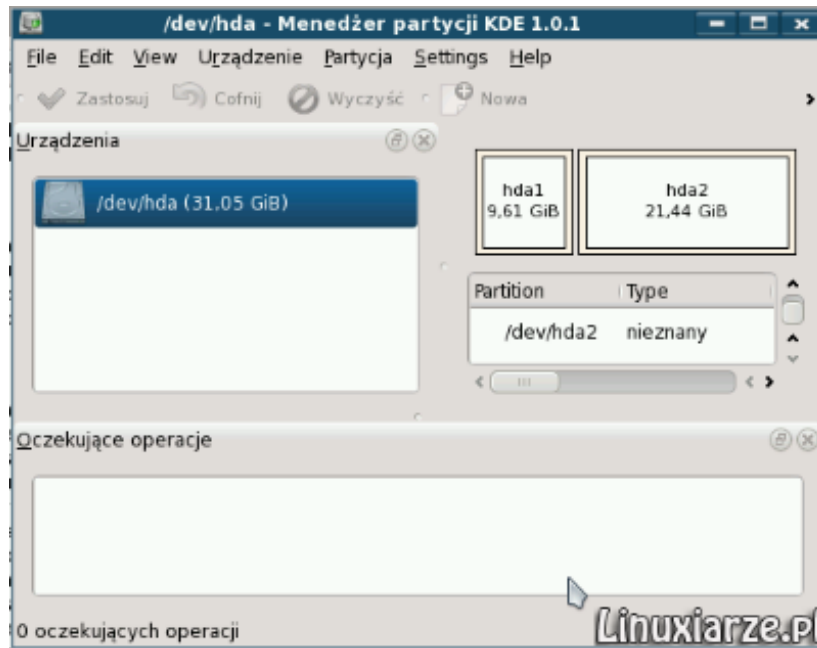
/dev/hda - Menedżer partycji KDE 1.0.1

File Edit View Urządzenie Partycja Settings Help

Zastosuj Cofnij Wyczyść Nowa

Urządzenia

/dev/hda (31.05 GiB)

hda1
9,61 GiB

hda2
21,44 GiB

| Partition | Type |
|---|---|
| /dev/hda2 | nieznany |

Oczekujące operacje

0 oczekujących operacji

Linuxiarze.pl